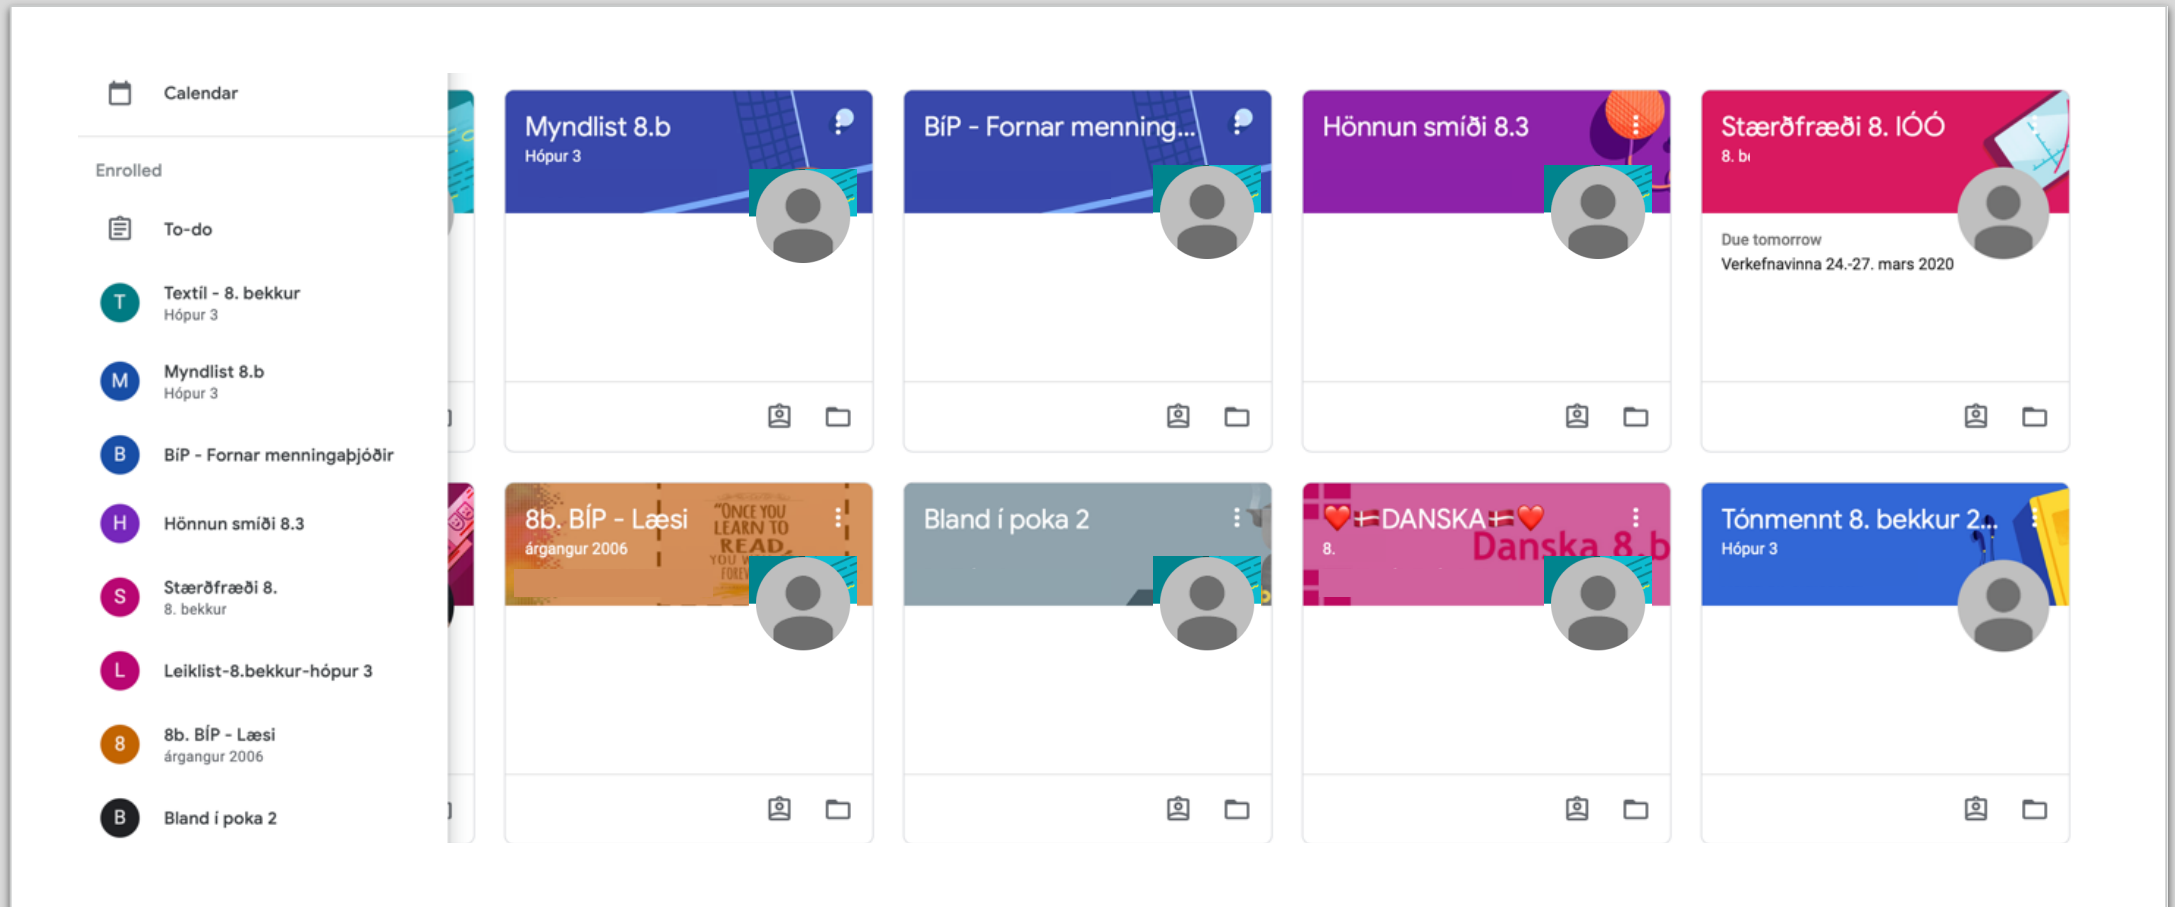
Calendar

Enrolled

To-do

T Textíl - 8. bekkur
Hópur 3

M Myndlist 8.b
Hópur 3

B BíP - Fornar menningaþjóðir

H Hönnun smíði 8.3

S Stærðfræði 8.
8. bekkur

L Leiklist-8.bekkur-hópur 3

8 8b. BÍP - Læsi
árgangur 2006

B Bland í poka 2

Myndlist 8.b
Hópur 3

BíP - Fornar menning...

Hönnun smíði 8.3

Stærðfræði 8. IÓÓ
8. b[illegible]

Due tomorrow
Verkefnavinna 24.-27. mars 2020

8b. BÍP - Læsi
árgangur 2006
"ONCE YOU LEARN TO READ, YOU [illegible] FORE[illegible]

Bland í poka 2

❤️DANSKA❤️
8.
Danska 8.b

Tónmennt 8. bekkur 2...
Hópur 3